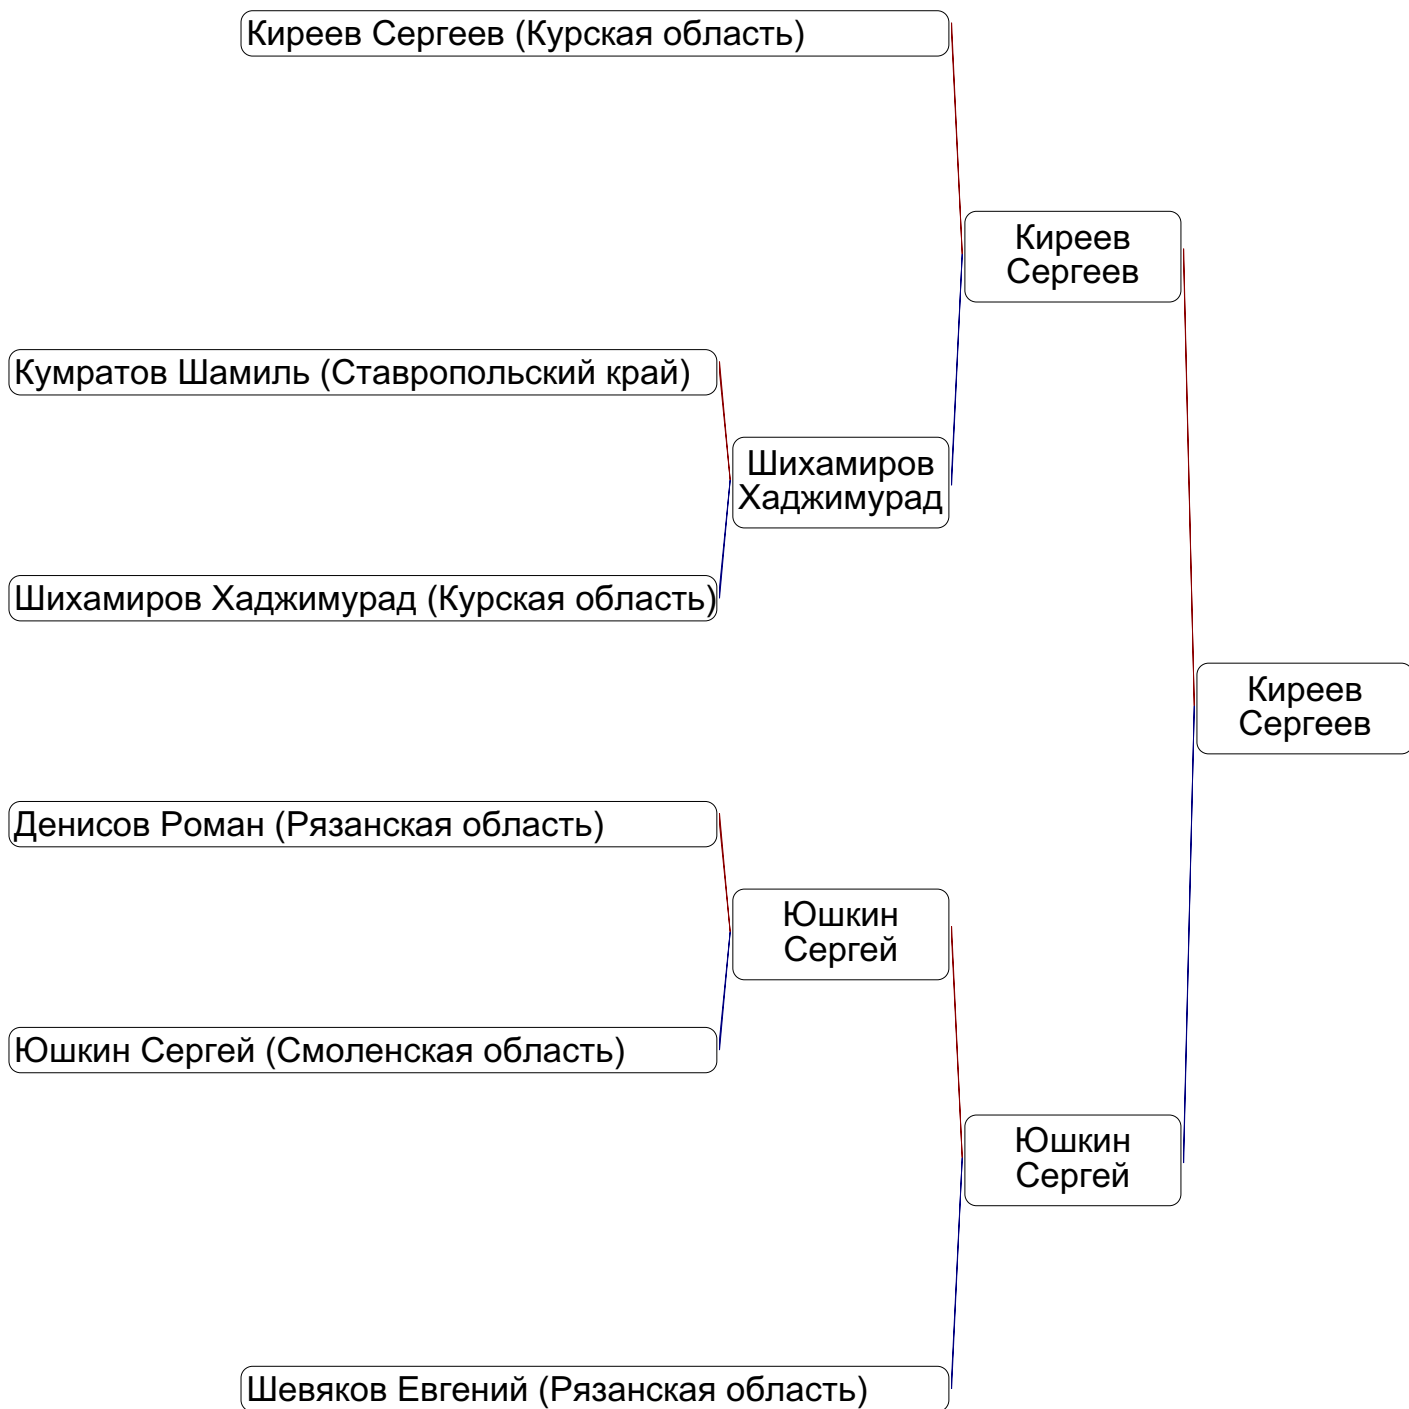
Киреев Сергеев (Курская область)

Киреев Сергеев

Кумратов Шамиль (Ставропольский край)

Шихамиров Хаджимурад

Шихамиров Хаджимурад (Курская область)

Киреев Сергеев

Денисов Роман (Рязанская область)

Юшкин Сергей

Юшкин Сергей (Смоленская область)

Юшкин Сергей

Шевяков Евгений (Рязанская область)